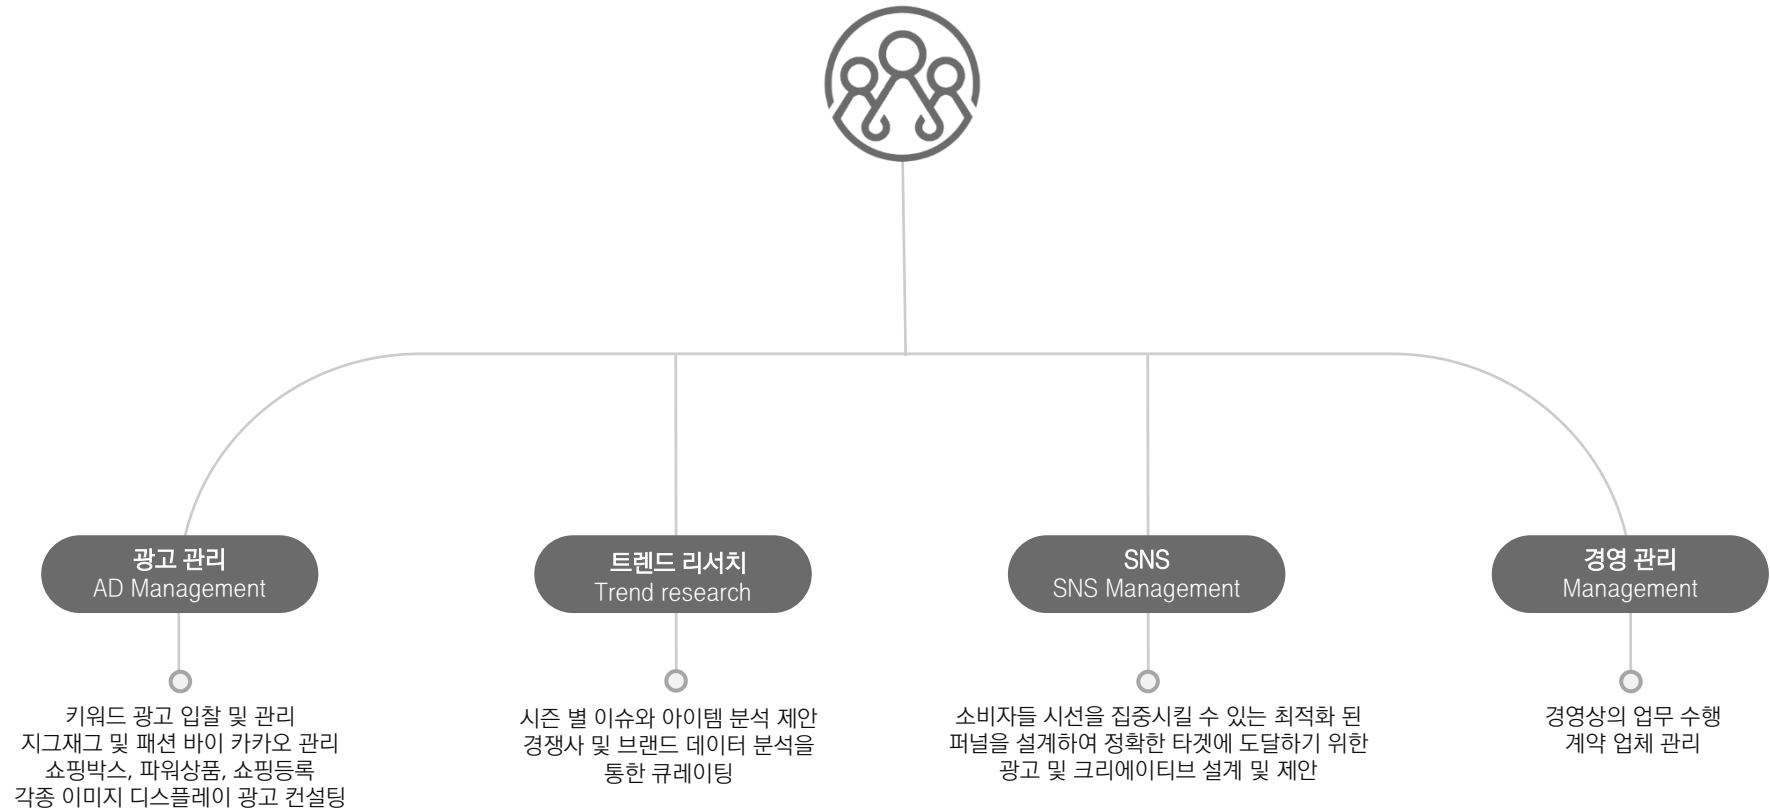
광고 관리
AD Management

키워드 광고 입찰 및 관리
지그재그 및 패션 바이 카카오 관리
쇼핑박스, 파워상품, 쇼핑등록
각종 이미지 디스플레이 광고 컨설팅

트렌드 리서치
Trend research

시즌 별 이슈와 아이템 분석 제안
경쟁사 및 브랜드 데이터 분석을
통한 큐레이팅

SNS
SNS Management

소비자들 시선을 집중시킬 수 있는 최적화 된
퍼널을 설계하여 정확한 타겟에 도달하기 위한
광고 및 크리에이티브 설계 및 제안

경영 관리
Management

경영상의 업무 수행
계약 업체 관리